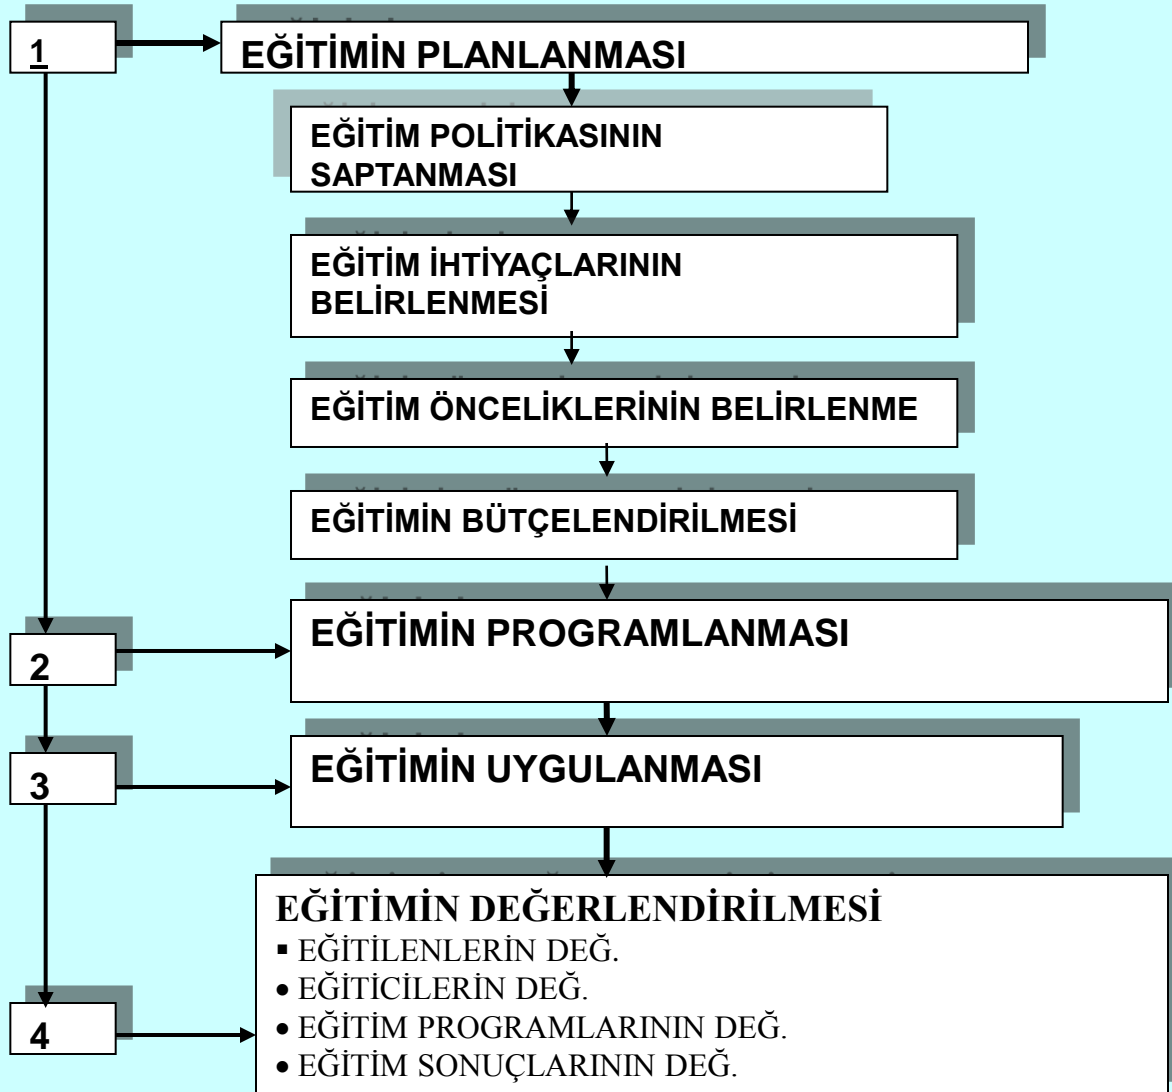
1

EĞİTİMİN PLANLANMASI

EĞİTİM POLİTİKASININ SAPTANMASI

EĞİTİM İHTİYAÇLARININ BELİRLENMESİ

EĞİTİM ÖNCELİKLERİNİN BELİRLENME

EĞİTİMİN BÜTÇELENDİRİLMESİ

2

EĞİTİMİN PROGRAMLANMASI

3

EĞİTİMİN UYGULANMASI

4

EĞİTİMİN DEĞERLENDİRİLMESİ
▪ EĞİTİLENLERİN DEĞ.
• EĞİTİCİLERİN DEĞ.
• EĞİTİM PROGRAMLARININ DEĞ.
• EĞİTİM SONUÇLARININ DEĞ.